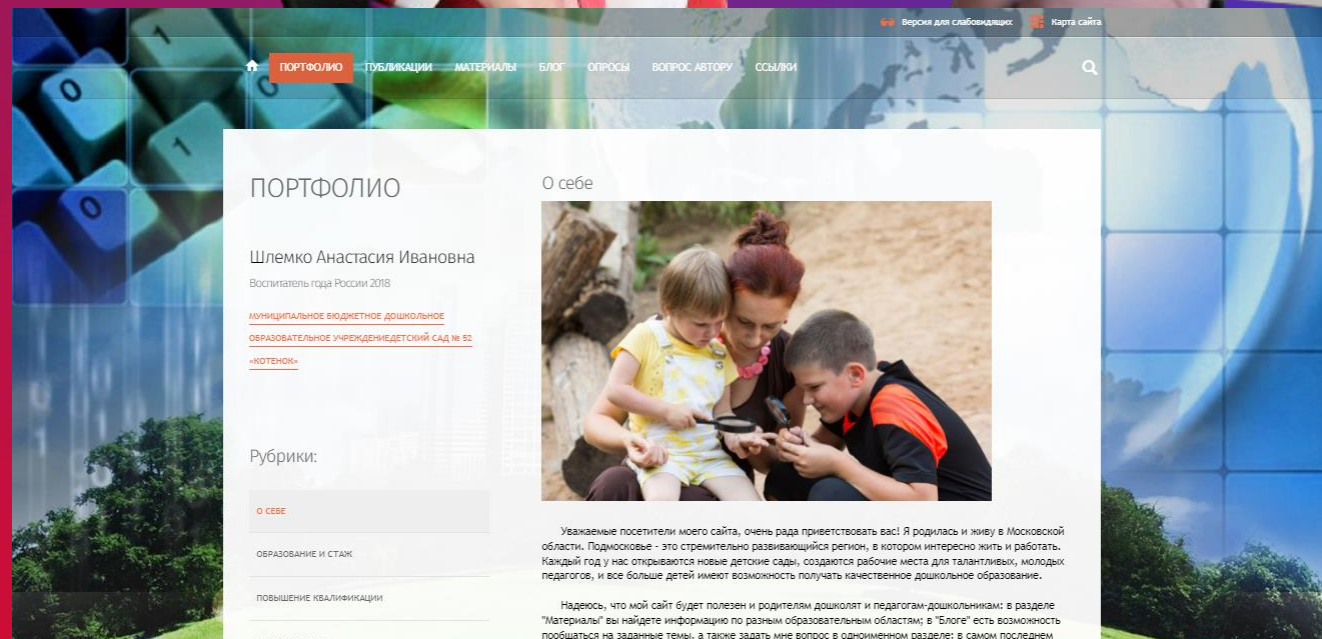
Версия для слабовидящих
Карта сайта

ПОРТФОЛИО ПУБЛИКАЦИИ МАТЕРИАЛЫ БЛОГ ОПРОСЫ ВОПРОС АВТОРУ ССЫЛКИ

ПОРТФОЛИО

Шлемко Анастасия Ивановна

Воспитатель года России 2018

МУНИЦИПАЛЬНОЕ БЮДЖЕТНОЕ ДОШКОЛЬНОЕ ОБРАЗОВАТЕЛЬНОЕ УЧРЕЖДЕНИЕДЕТСКИЙ САД № 52 «КОТЕНОК»

Рубрики:

О СЕБЕ

ОБРАЗОВАНИЕ И СТАЖ

ПОВЫШЕНИЕ КВАЛИФИКАЦИИ

О себе

Уважаемые посетители моего сайта, очень рада приветствовать вас! Я родилась и живу в Московской области. Подмосковье - это стремительно развивающийся регион, в котором интересно жить и работать. Каждый год у нас открываются новые детские сады, создаются рабочие места для талантливых, молодых педагогов, и все больше детей имеют возможность получать качественное дошкольное образование.

Надеюсь, что мой сайт будет полезен и родителям дошколят и педагогам-дошкольникам: в разделе "Материалы" вы найдете информацию по разным образовательным областям; в "Блоге" есть возможность пообщаться на заданные темы, а также задать мне вопрос в одноименном разделе; в самом последнем